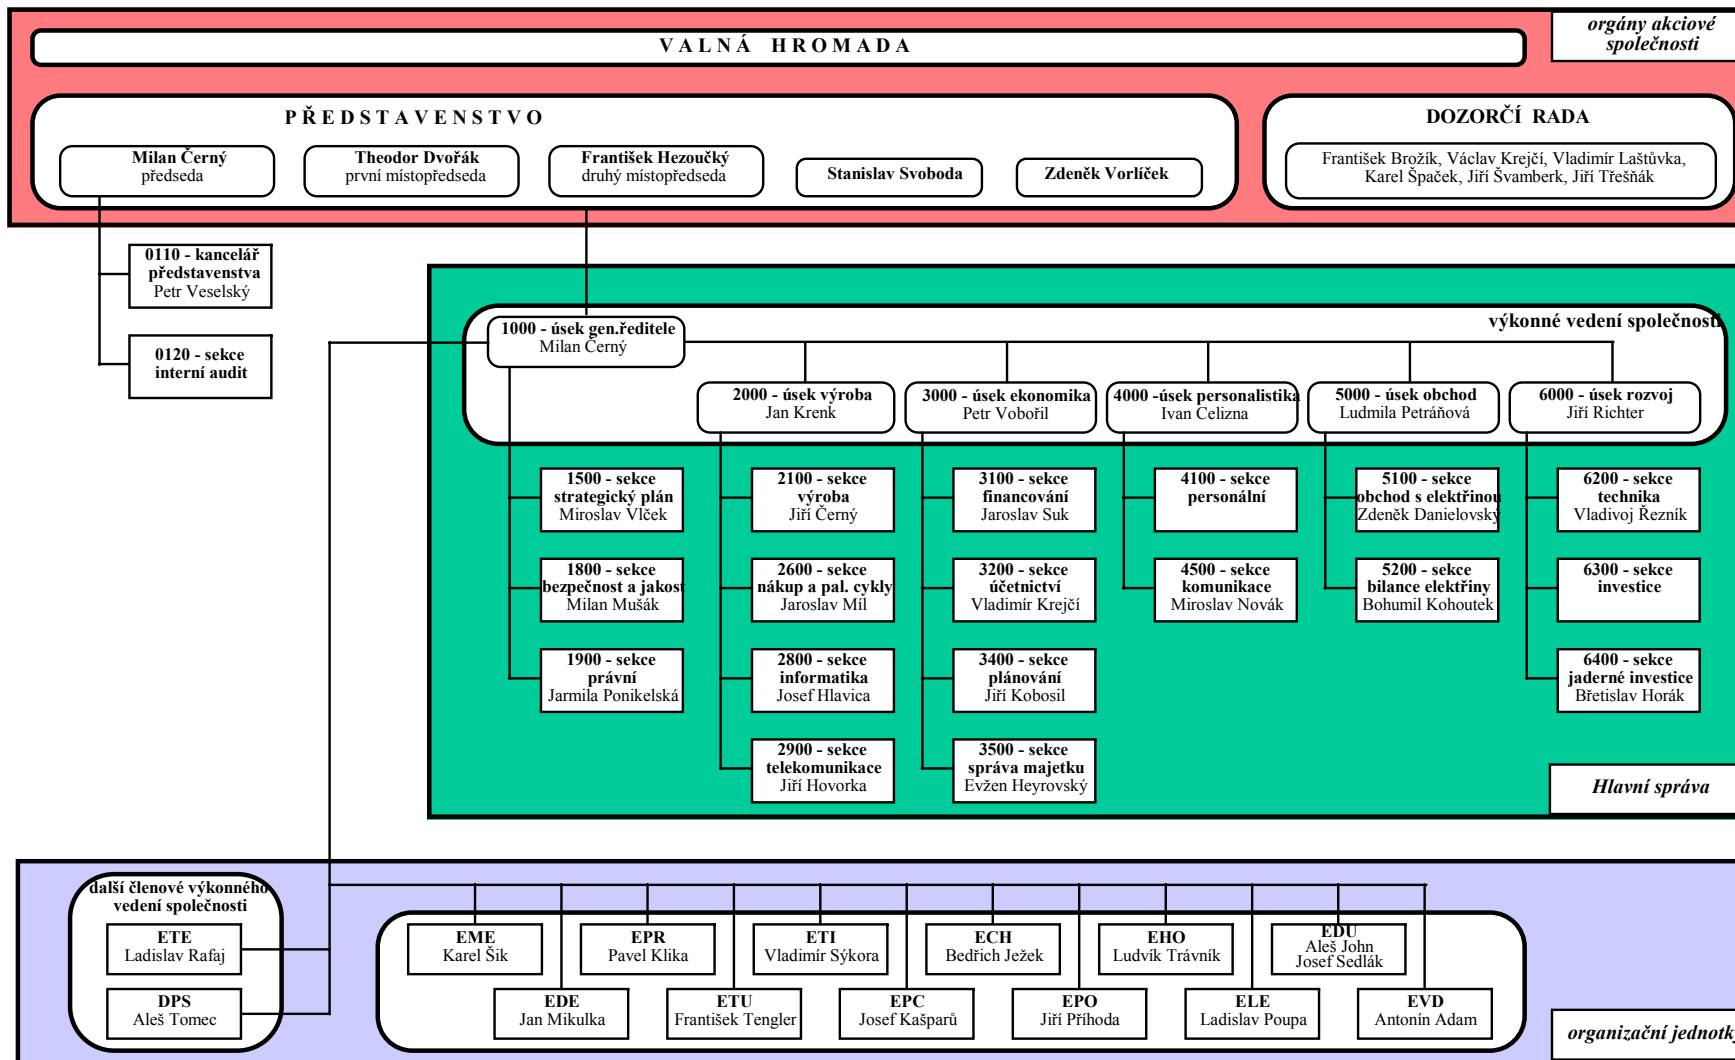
orgány akciové společnosti

VALNÁ HROMADA

PŘEDSTAVENSTVO

Milan Černý
předseda

Theodor Dvořák
první místopředseda

František Hezoučký
druhý místopředseda

Stanislav Svoboda

Zdeněk Vorlíček

DOZORČÍ RADA

František Brožík, Václav Krejčí, Vladimír Laštůvka, Karel Špaček, Jiří Švamberk, Jiří Třešňák

0110 - kancelář představenstva
Petr Veselský

0120 - sekce interní audit

výkonné vedení společnosti

1000 - úsek gen.ředitele
Milan Černý

2000 - úsek výroba
Jan Krenk

3000 - úsek ekonomika
Petr Vobořil

4000 -úsek personalistika
Ivan Celizna

5000 - úsek obchod
Ludmila Petráňová

6000 - úsek rozvoj
Jiří Richter

1500 - sekce strategický plán
Miroslav Vlček

1800 - sekce bezpečnost a jakost
Milan Mušák

1900 - sekce právní
Jarmila Ponikelská

2100 - sekce výroba
Jiří Černý

2600 - sekce nákup a pal. cykly
Jaroslav Míl

2800 - sekce informatika
Josef Hlavica

2900 - sekce telekomunikace
Jiří Hovorka

3100 - sekce financování
Jaroslav Suk

3200 - sekce účetnictví
Vladimír Krejčí

3400 - sekce plánování
Jiří Kobosil

3500 - sekce správa majetku
Evžen Heyrovský

4100 - sekce personální

4500 - sekce komunikace
Miroslav Novák

5100 - sekce obchod s elektřinou
Zdeněk Danielovský

5200 - sekce bilance elektřiny
Bohumil Kohoutek

6200 - sekce technika
Vladivoj Řezník

6300 - sekce investice

6400 - sekce jaderné investice
Břetislav Horák

Hlavní správa

další členové výkonného vedení společnosti

ETE
Ladislav Rafaj

DPS
Aleš Tomec

EME
Karel Šik

EPR
Pavel Klika

ETI
Vladimír Sýkora

ECH
Bedřich Ježek

EHO
Ludvík Trávník

EDU
Aleš John
Josef Sedlák

EDE
Jan Mikulka

ETU
František Tengler

EPC
Josef Kašparů

EPO
Jiří Příhoda

ELE
Ladislav Poupa

EVD
Antonín Adam

organizační jednotk